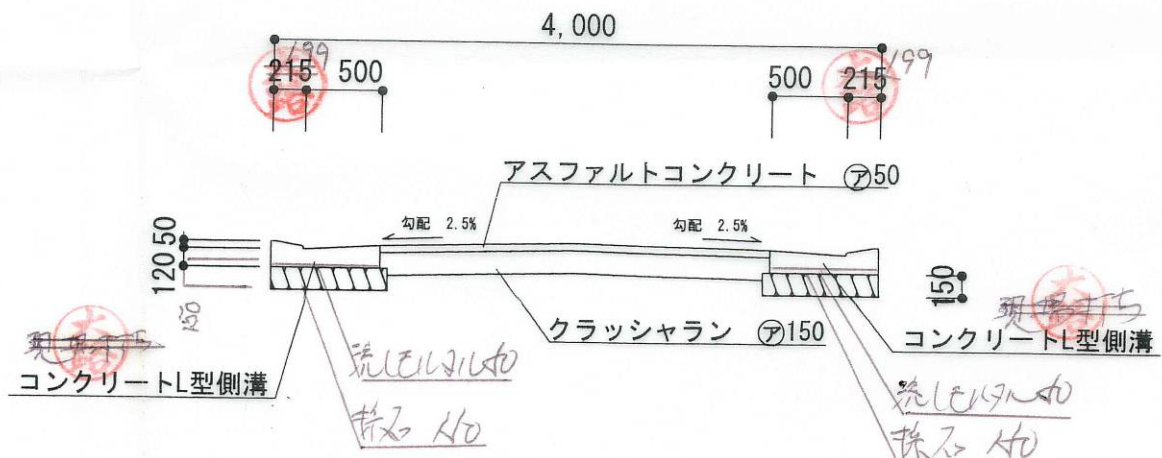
4,000

199
215 500

500 215 199

アスファルトコンクリート ㋐50

勾配 2.5%

勾配 2.5%

120 50

50

150

現場打ち

現場打ち

クラッシャラン ㋐150

コンクリートL型側溝

コンクリートL型側溝

流しモルタル t10

捨石 t10

流しモルタル t10

捨石 t10